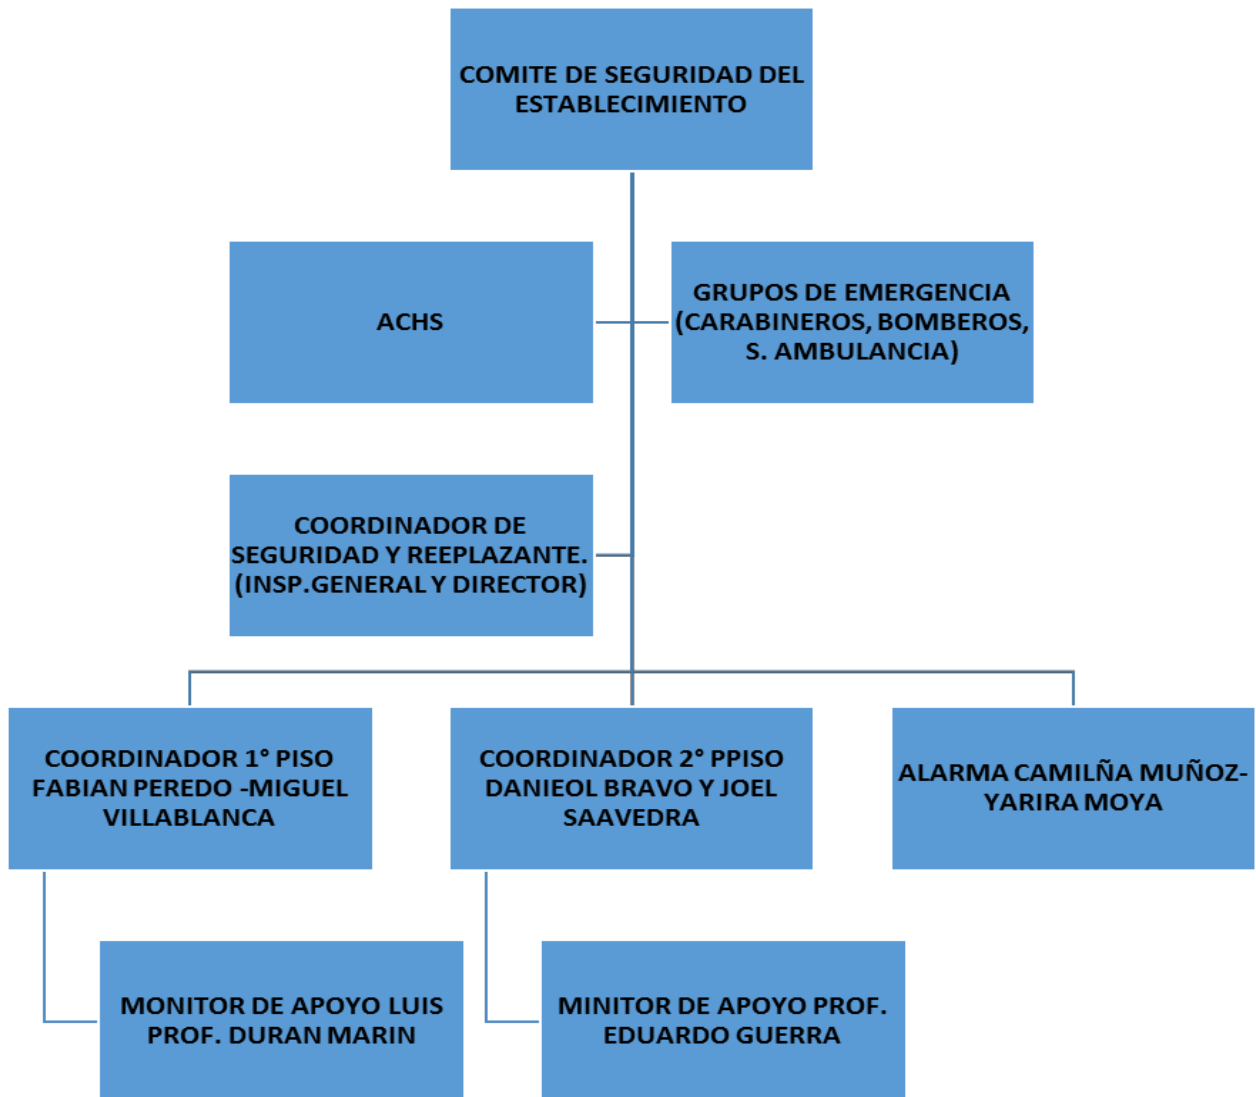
COMITE DE SEGURIDAD DEL ESTABLECIMIENTO

ACHS

GRUPOS DE EMERGENCIA (CARABINEROS, BOMBEROS, S. AMBULANCIA)

COORDINADOR DE SEGURIDAD Y REEPLAZANTE. (INSP.GENERAL Y DIRECTOR)

COORDINADOR 1° PISO FABIAN PEREDO -MIGUEL VILLABLANCA

COORDINADOR 2° PPISO DANIEOL BRAVO Y JOEL SAAVEDRA

ALARMA CAMILÑA MUÑOZ- YARIRA MOYA

MONITOR DE APOYO LUIS PROF. DURAN MARIN

MINITOR DE APOYO PROF. EDUARDO GUERRA